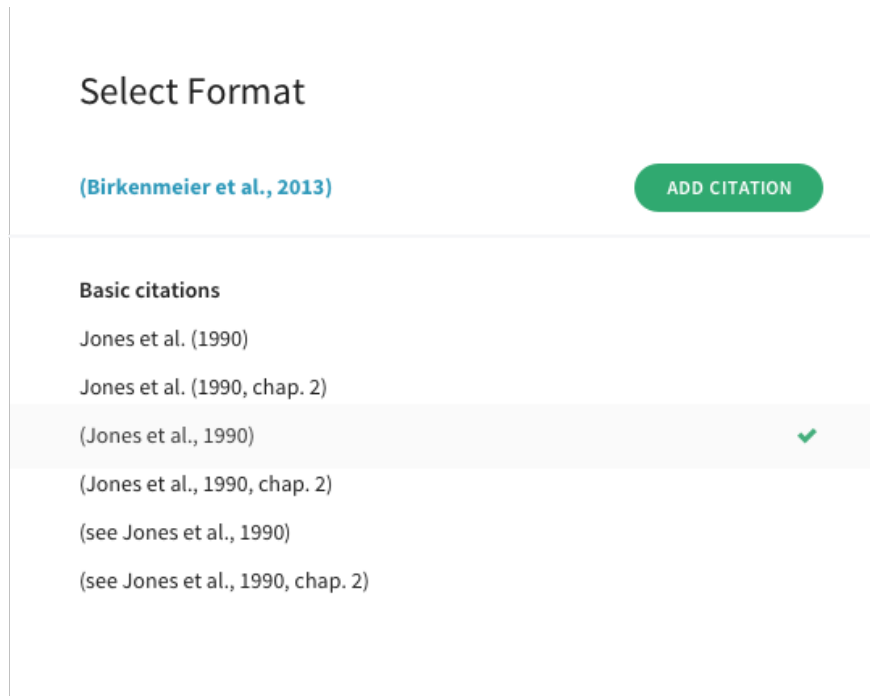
Select Format

(Birkenmeier et al., 2013)

ADD CITATION

Basic citations

Jones et al. (1990)

Jones et al. (1990, chap. 2)

(Jones et al., 1990)

(Jones et al., 1990, chap. 2)

(see Jones et al., 1990)

(see Jones et al., 1990, chap. 2)